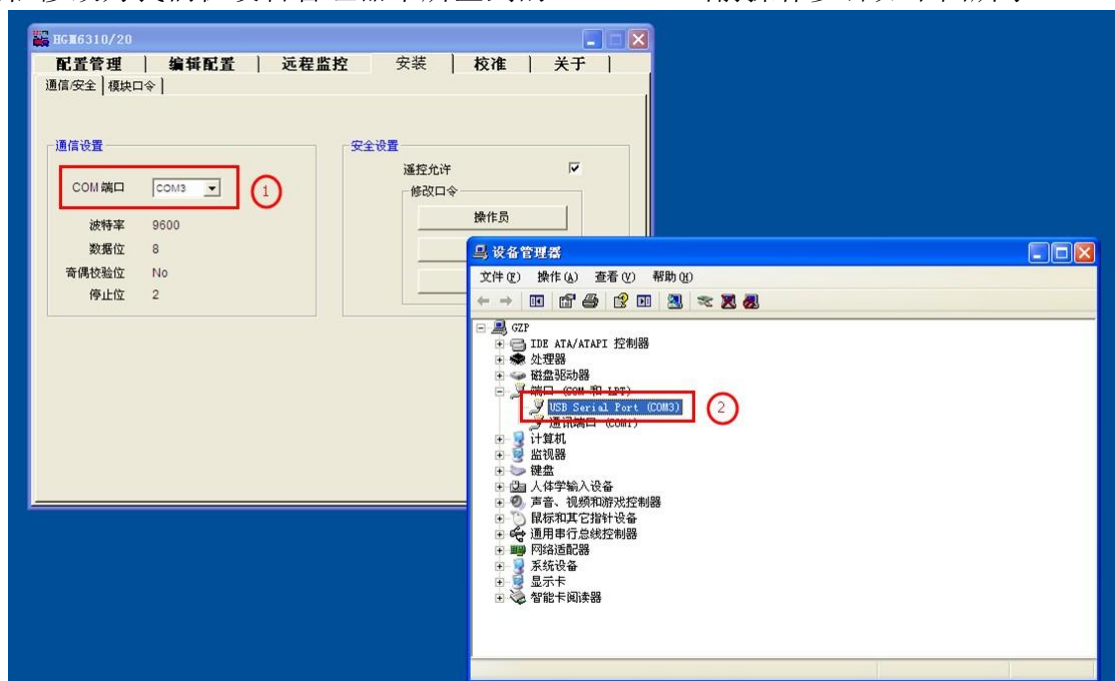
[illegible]

HGM6310/20

配置管理 | 编辑配置 | 远程监控 | 安装 | 校准 | 关于

通信/安全 | 模块口令

通信设置

COM 端口 COM3

1

波特率 9600

数据位 8

奇偶校验位 No

停止位 2

安全设置

遥控允许

修改口令

操作员

设备管理器

文件(F) 操作(A) 查看(V) 帮助(H)

GZP

IDE ATA/ATAPI 控制器

处理器

磁盘驱动器

端口 (COM 和 LPT)

USB Serial Port (COM3)

2

通讯端口 (COM1)

计算机

监视器

键盘

人体学输入设备

声音、视频和游戏控制器

鼠标和其它指针设备

通用串行总线控制器

网络适配器

系统设备

显示卡

智能卡阅读器